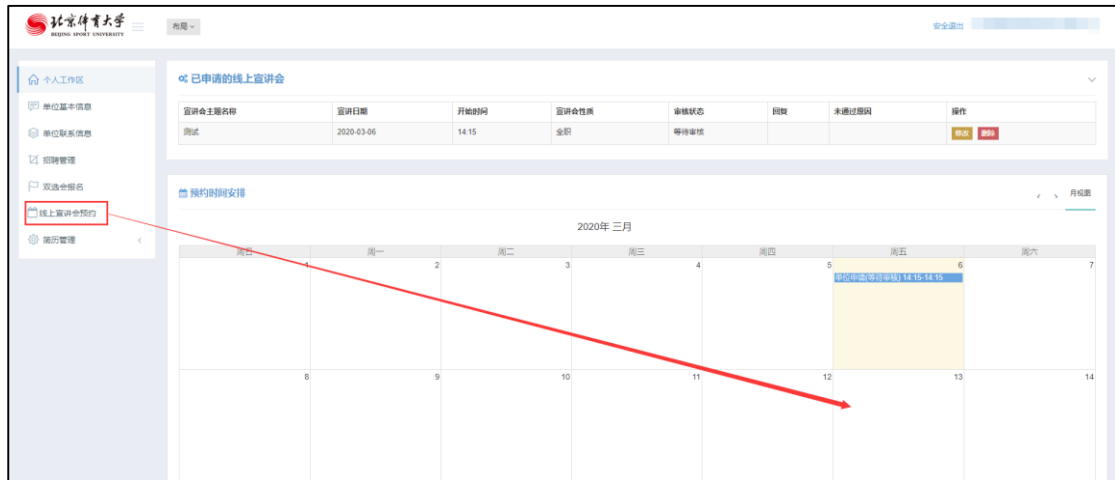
北京体育大学
BEIJING SPORT UNIVERSITY

布局

安全退出

个人工作区
单位基本信息
单位联系信息
招聘管理
双选会报名
线上宣讲会预约
简历管理

已申请的线上宣讲会

| 宣讲会主题名称 | 宣讲日期 | 开始时间 | 宣讲会性质 | 审核状态 | 回复 | 未通过原因 | 操作 |
|---|---|---|---|---|---|---|---|
| 测试 | 2020-03-06 | 14:15 | 全职 | 等待审核 | | | 修改 删除 |

预约时间安排

月视图

2020年 三月

| 周日 | 周一 | 周二 | 周三 | 周四 | 周五 | 周六 |
|---|---|---|---|---|---|---|
| 1 | 2 | 3 | 4 | 5 | 6 单位申请(等待审核) 14:15-14:15 | 7 |
| 8 | 9 | 10 | 11 | 12 | 13 | 14 |